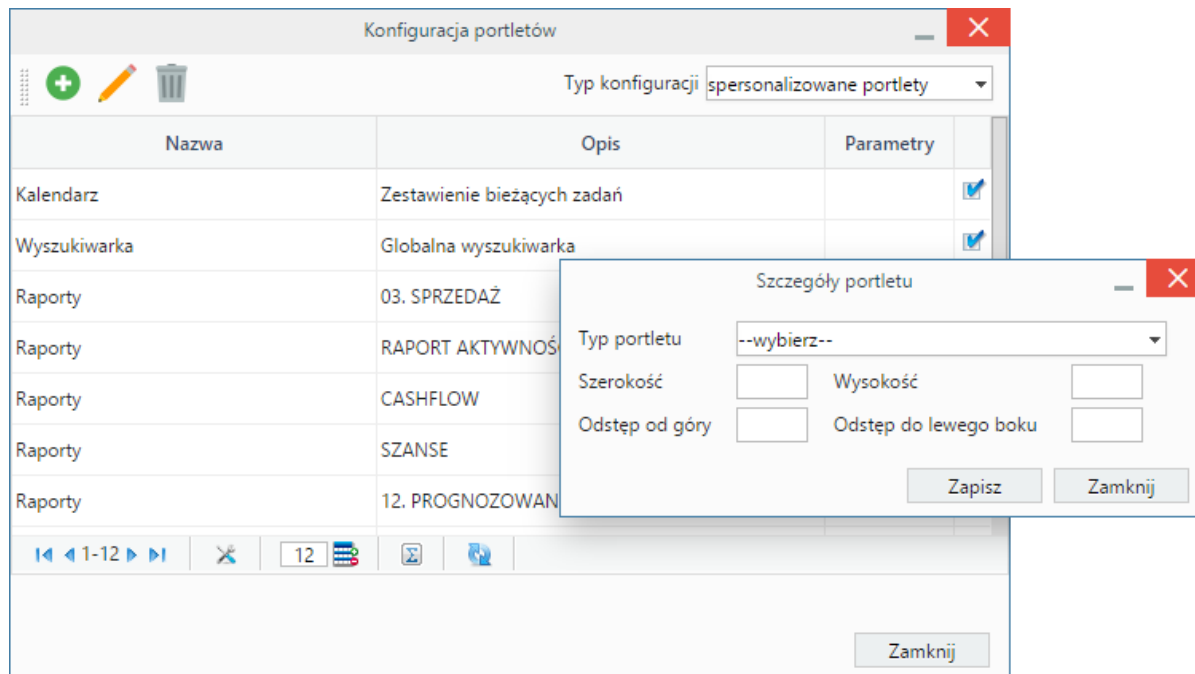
Konfiguracja portletów

Typ konfiguracji spersonalizowane portlety

| Nazwa | Opis | Parametry |
|---|---|---|
| Kalendarz | Zestawienie bieżących zadań | |
| Wyszukiwarka | Globalna wyszukiwarka | |
| Raporty | 03. SPRZEDAŻ | |
| Raporty | RAPORT AKTYWNOŚ | |
| Raporty | CASHFLOW | |
| Raporty | SZANSE | |
| Raporty | 12. PROGNOZOWAN | |

1-12 12

Zamknij

Szczegóły portletu

Typ portletu --wybierz--

Szerokość Wysokość

Odstęp od góry Odstęp do lewego boku

Zapisz Zamknij